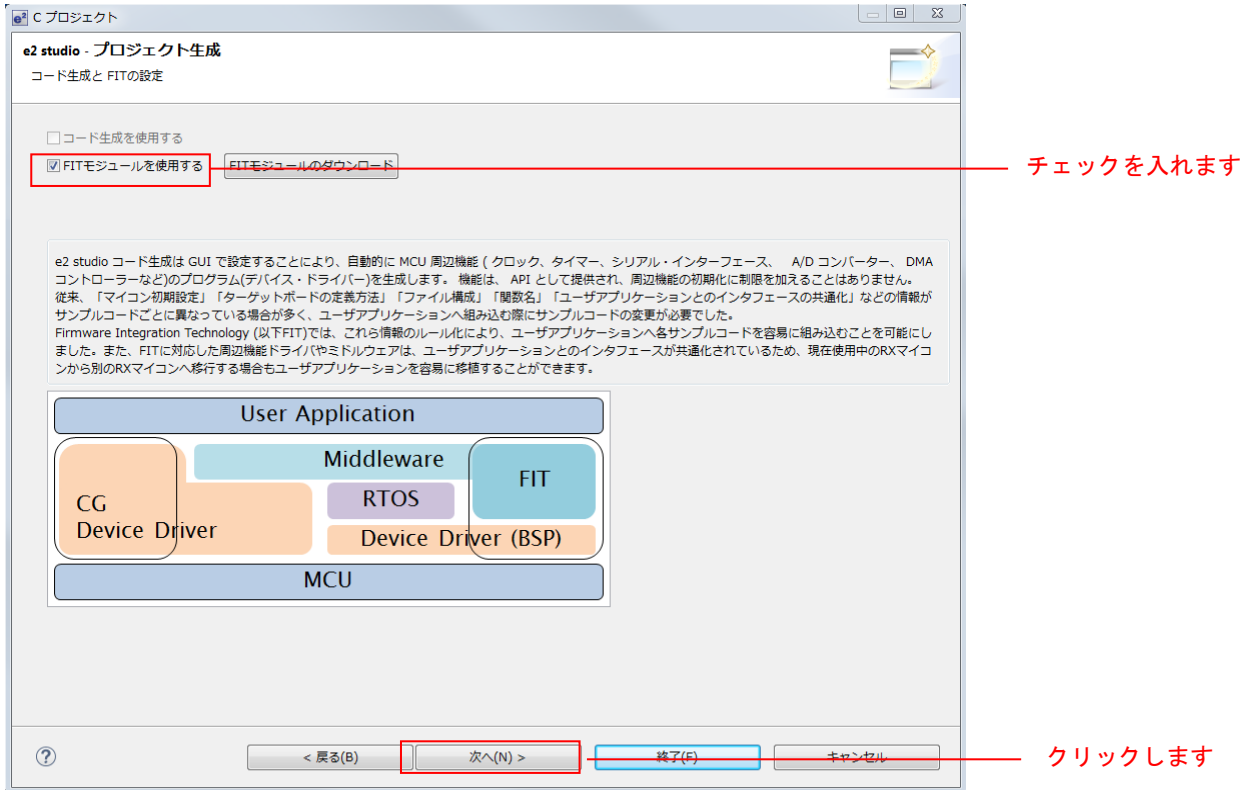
e² C プロジェクト

e2 studio - プロジェクト生成
コード生成と FITの設定

コード生成を使用する
FITモジュールを使用する FITモジュールのダウンロード

チェックを入れます

e2 studio コード生成は GUI で設定することにより、自動的に MCU 周辺機能 ( クロック、タイマー、シリアル・インターフェース、 A/D コンバーター、 DMA コントローラーなど)のプログラム(デバイス・ドライバー)を生成します。 機能は、 API として提供され、周辺機能の初期化に制限を加えることはありません。
従来、「マイコン初期設定」「ターゲットボードの定義方法」「ファイル構成」「関数名」「ユーザアプリケーションとのインタフェースの共通化」などの情報がサンプルコードごとに異なっている場合が多く、ユーザアプリケーションへ組み込む際にサンプルコードの変更が必要でした。
Firmware Integration Technology (以下FIT)では、これら情報のルール化により、ユーザアプリケーションへ各サンプルコードを容易に組み込むことを可能にしました。また、FITに対応した周辺機能ドライバやミドルウエアは、ユーザアプリケーションとのインタフェースが共通化されているため、現在使用中のRXマイコンから別のRXマイコンへ移行する場合もユーザアプリケーションを容易に移植することができます。

User Application
Middleware
FIT
CG
Device Driver
RTOS
Device Driver (BSP)
MCU

?
< 戻る(B)
次へ(N) >
終了(F)
キャンセル

クリックします